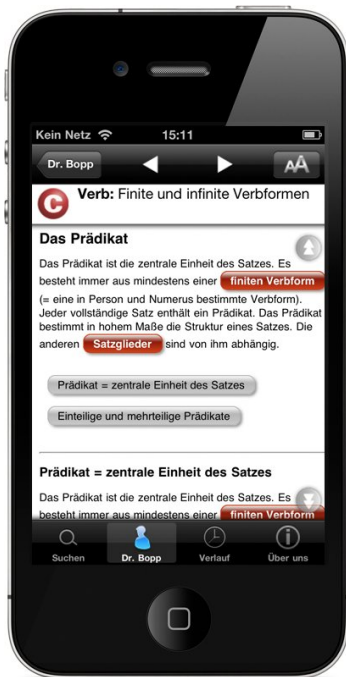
Kein Netz 15:11

Dr. Bopp

AA

C Verb: Finite und infinite Verbformen

Das Prädikat

Das Prädikat ist die zentrale Einheit des Satzes. Es besteht immer aus mindestens einer finiten Verbform (= eine in Person und Numerus bestimmte Verbform). Jeder vollständige Satz enthält ein Prädikat. Das Prädikat bestimmt in hohem Maße die Struktur eines Satzes. Die anderen Satzglieder sind von ihm abhängig.

Prädikat = zentrale Einheit des Satzes

Einteilige und mehrteilige Prädikate

Prädikat = zentrale Einheit des Satzes

Das Prädikat ist die zentrale Einheit des Satzes. Es besteht immer aus mindestens einer finiten Verbform

Suchen

Dr. Bopp

Verlauf

Über uns